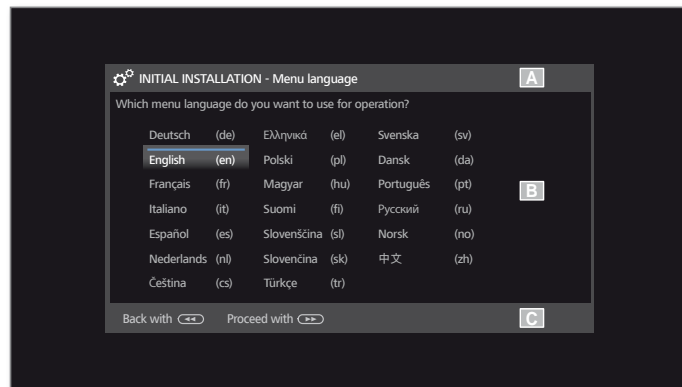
INITIAL INSTALLATION - Menu language

A

Which menu language do you want to use for operation?

| | | | | | |
|---|---|---|---|---|---|
| Deutsch | (de) | Ελληνικά | (el) | Svenska | (sv) |
| English | (en) | Polski | (pl) | Dansk | (da) |
| Français | (fr) | Magyar | (hu) | Português | (pt) |
| Italiano | (it) | Suomi | (fi) | Русский | (ru) |
| Español | (es) | Slovenščina | (sl) | Norsk | (no) |
| Nederlands | (nl) | Slovenčina | (sk) | 中文 | (zh) |
| Čeština | (cs) | Türkçe | (tr) | | |

B

Back with Proceed with

C